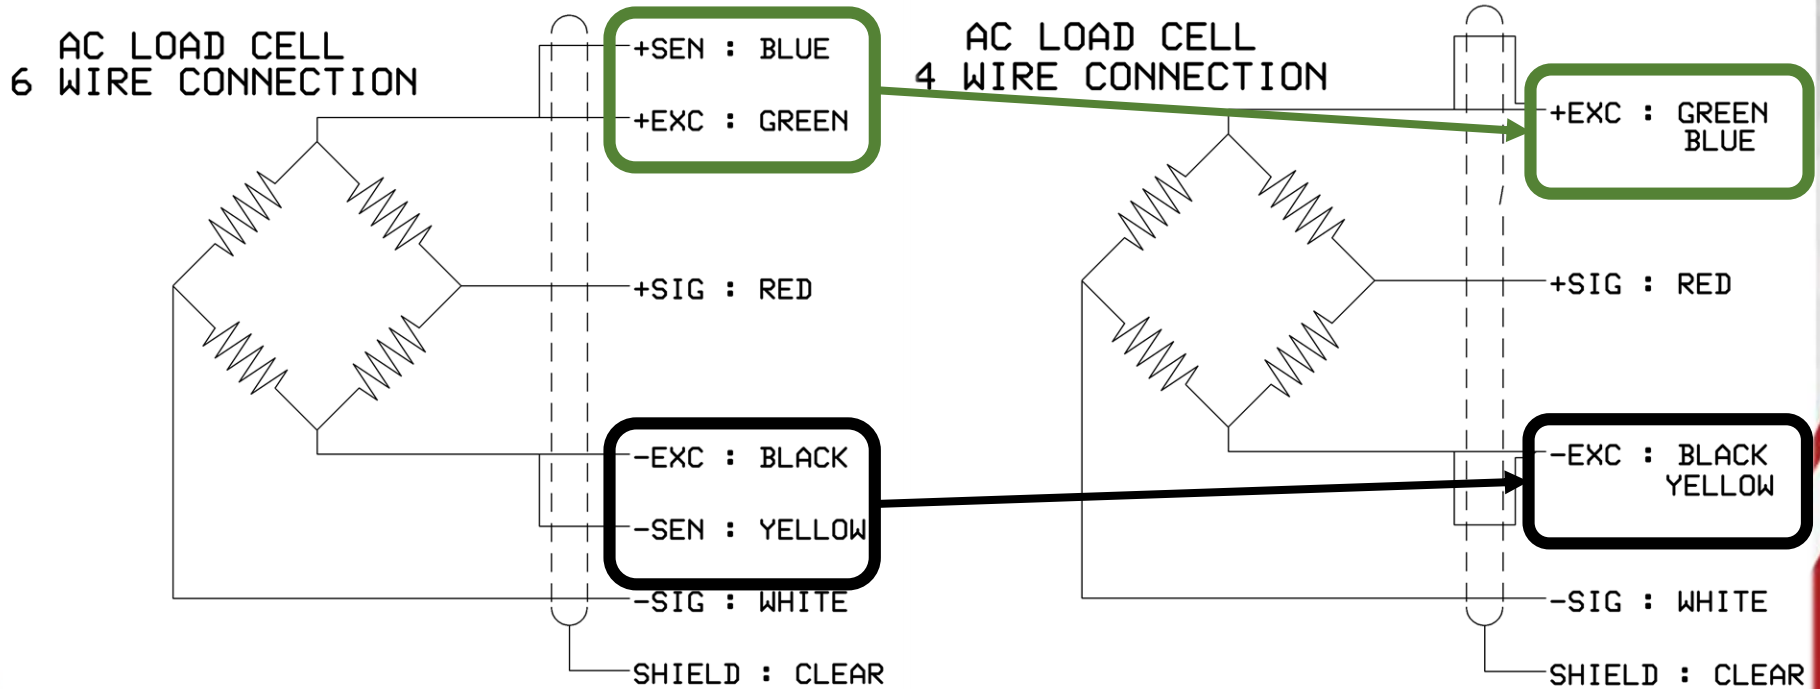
AC LOAD CELL
6 WIRE CONNECTION

+SEN : BLUE

+EXC : GREEN

+SIG : RED

-EXC : BLACK

-SEN : YELLOW

-SIG : WHITE

SHIELD : CLEAR

AC LOAD CELL
4 WIRE CONNECTION

+EXC : GREEN
BLUE

+SIG : RED

-EXC : BLACK
YELLOW

-SIG : WHITE

SHIELD : CLEAR